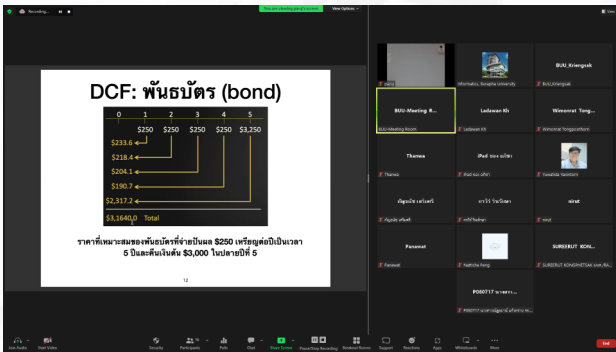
Recording...

You are viewing panu's screen

View Options

DCF: พันธบัตร (bond)

0 1 2 3 4 5

$250 $250 $250 $250 $3,250

$233.6

$218.4

$204.1

$190.7

$2,317.2

$3,164.0 Total

ราคาที่เหมาะสมของพันธบัตรที่จ่ายปันผล $250 เหรียญต่อปีเป็นเวลา 5 ปีและคืนเงินต้น $3,000 ในปลายปีที่ 5

12

panu

Informatics, Burapha University

BUU_Kriengsak

BUU-Meeting R...

BUU-Meeting Room

Ladawan Kh

Ladawan Kh

Wimonrat Tong...

Wimonrat Tongpattanom

Thenee

Thenee

iPad ของ อภิชา

iPad ของ อภิชา

Tawatchai Nantrom

ณัฐนนัน เสนีวงศ์

ณัฐนนัน เสนีวงศ์

ดารารัตน์ ใจเพียร

ดารารัตน์ ใจเพียร

nirat

nirat

Panomat

Panomat

Nattcha Pong

SURSERUT KON...

SURSERUT KONGPHETSAK

P080717 นางสาว...

P080717 นางสาว

Join Audio

Start Video

Security

Participants

Polls

Chat

Share Screen

Pause/Stop Recording

Breakout Rooms

Support

Reactions

Apps

Whiteboards

More

End